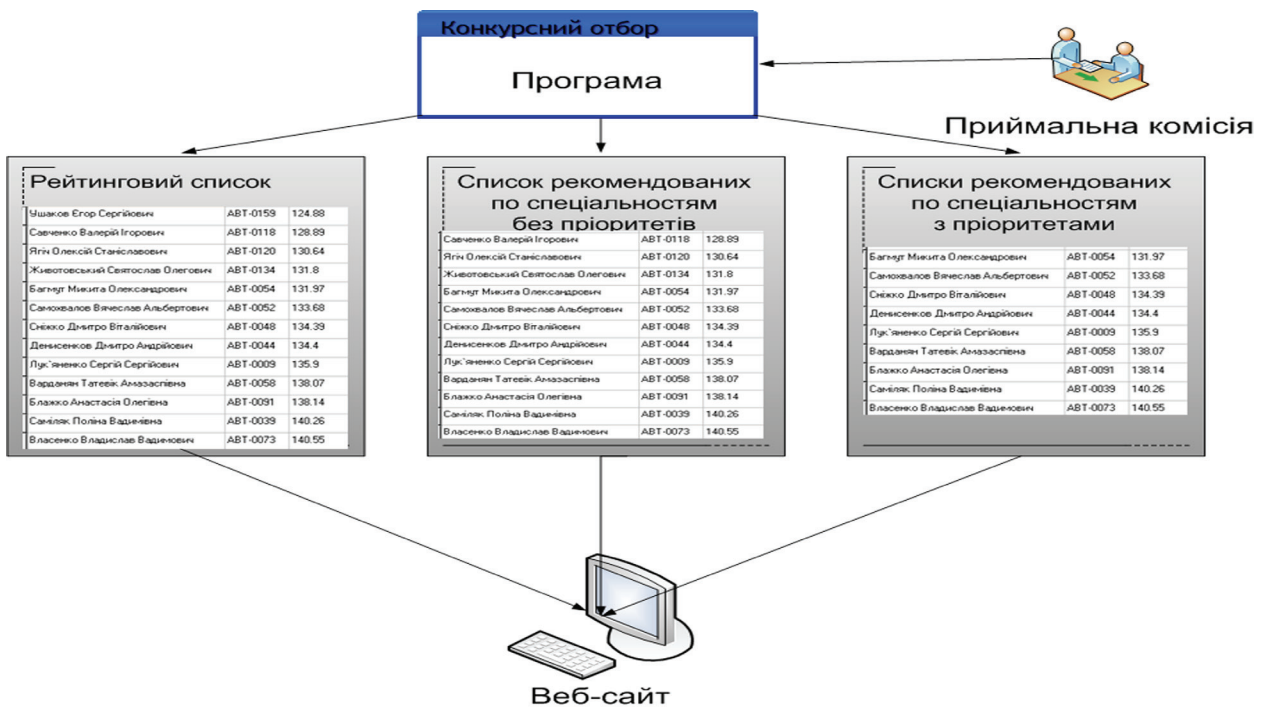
Конкурсний отбор

Програма

Приймальна комісія

Рейтинговий список

| Ушаков Єгор Сергійович | АВТ-0159 | 124.88 |
|---|---|---|
| Савченко Валерій Ігорович | АВТ-0118 | 128.89 |
| Ягін Олексій Станіславович | АВТ-0120 | 130.64 |
| Животовський Святослав Олегович | АВТ-0134 | 131.8 |
| Багмут Микита Олександрович | АВТ-0054 | 131.97 |
| Самохвалов Вячеслав Альбертович | АВТ-0052 | 133.68 |
| Сніжко Дмитро Віталійович | АВТ-0048 | 134.39 |
| Денисенков Дмитро Андрійович | АВТ-0044 | 134.4 |
| Лук`яненко Сергій Сергійович | АВТ-0009 | 135.9 |
| Варданян Татевік Амазаспівна | АВТ-0058 | 138.07 |
| Блажко Анастасія Олегівна | АВТ-0091 | 138.14 |
| Саміляк Поліна Вадимівна | АВТ-0039 | 140.26 |
| Власенко Владислав Вадимович | АВТ-0073 | 140.55 |

Список рекомендованих по спеціальностям без пріоритетів

| Савченко Валерій Ігорович | АВТ-0118 | 128.89 |
|---|---|---|
| Ягін Олексій Станіславович | АВТ-0120 | 130.64 |
| Животовський Святослав Олегович | АВТ-0134 | 131.8 |
| Багмут Микита Олександрович | АВТ-0054 | 131.97 |
| Самохвалов Вячеслав Альбертович | АВТ-0052 | 133.68 |
| Сніжко Дмитро Віталійович | АВТ-0048 | 134.39 |
| Денисенков Дмитро Андрійович | АВТ-0044 | 134.4 |
| Лук`яненко Сергій Сергійович | АВТ-0009 | 135.9 |
| Варданян Татевік Амазаспівна | АВТ-0058 | 138.07 |
| Блажко Анастасія Олегівна | АВТ-0091 | 138.14 |
| Саміляк Поліна Вадимівна | АВТ-0039 | 140.26 |
| Власенко Владислав Вадимович | АВТ-0073 | 140.55 |

Списки рекомендованих по спеціальностям з пріоритетами

| Багмут Микита Олександрович | АВТ-0054 | 131.97 |
|---|---|---|
| Самохвалов Вячеслав Альбертович | АВТ-0052 | 133.68 |
| Сніжко Дмитро Віталійович | АВТ-0048 | 134.39 |
| Денисенков Дмитро Андрійович | АВТ-0044 | 134.4 |
| Лук`яненко Сергій Сергійович | АВТ-0009 | 135.9 |
| Варданян Татевік Амазаспівна | АВТ-0058 | 138.07 |
| Блажко Анастасія Олегівна | АВТ-0091 | 138.14 |
| Саміляк Поліна Вадимівна | АВТ-0039 | 140.26 |
| Власенко Владислав Вадимович | АВТ-0073 | 140.55 |

Веб-сайт